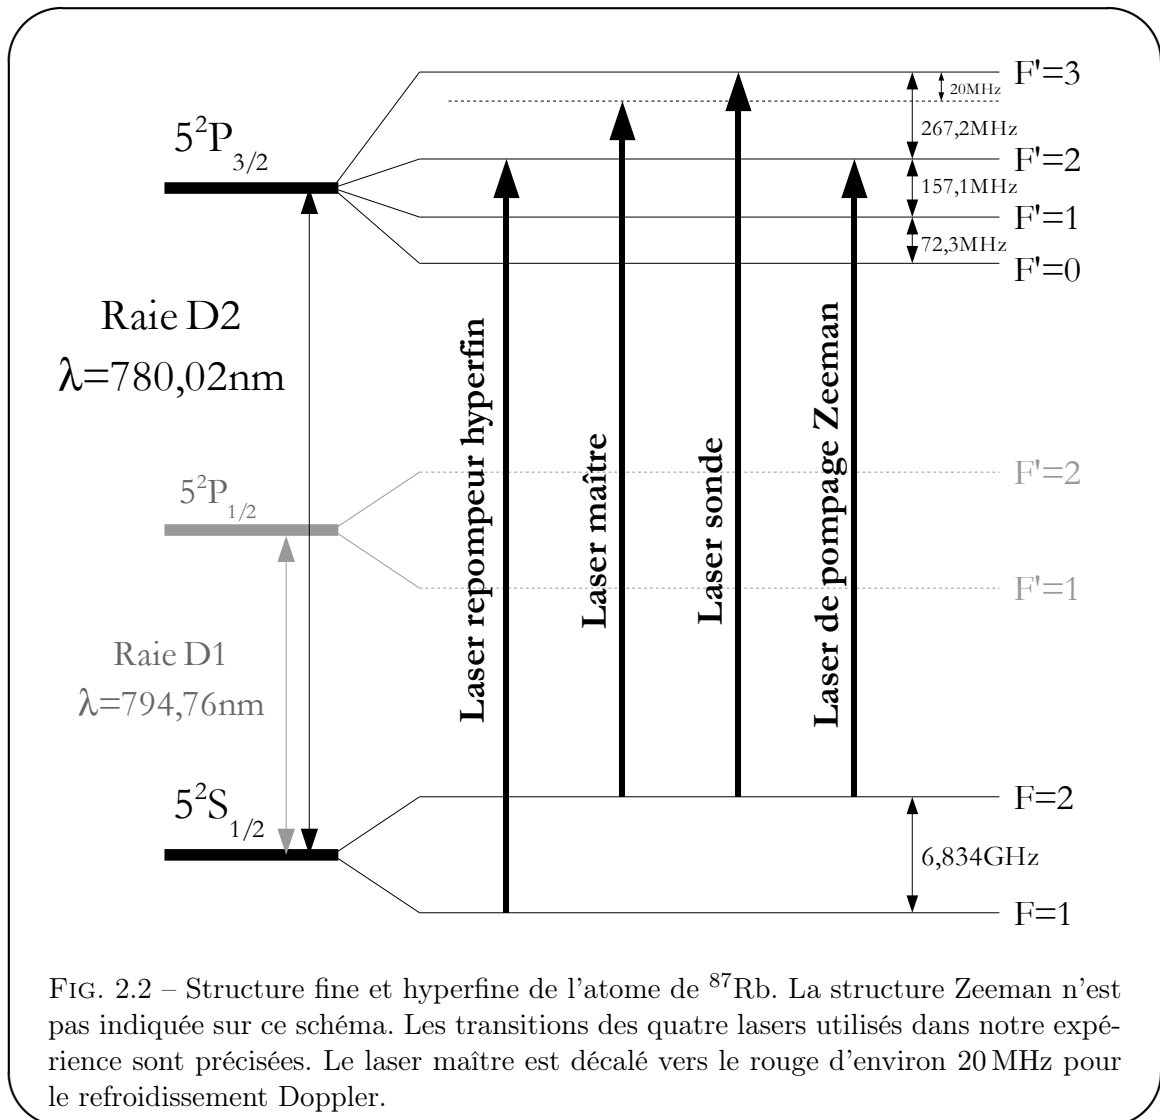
$5^2P_{3/2}$

F'=3

20MHz

267,2MHz

F'=2

157,1MHz

F'=1

72,3MHz

F'=0

Raie D2

λ=780,02nm

Laser repompeur hyperfin

Laser maître

Laser sonde

Laser de pompage Zeeman

$5^2P_{1/2}$

F'=2

F'=1

Raie D1

λ=794,76nm

$5^2S_{1/2}$

F=2

6,834GHz

F=1

Fig. 2.2 – Structure fine et hyperfine de l'atome de $^{87}$Rb. La structure Zeeman n'est pas indiquée sur ce schéma. Les transitions des quatre lasers utilisés dans notre expérience sont précisées. Le laser maître est décalé vers le rouge d'environ 20 MHz pour le refroidissement Doppler.